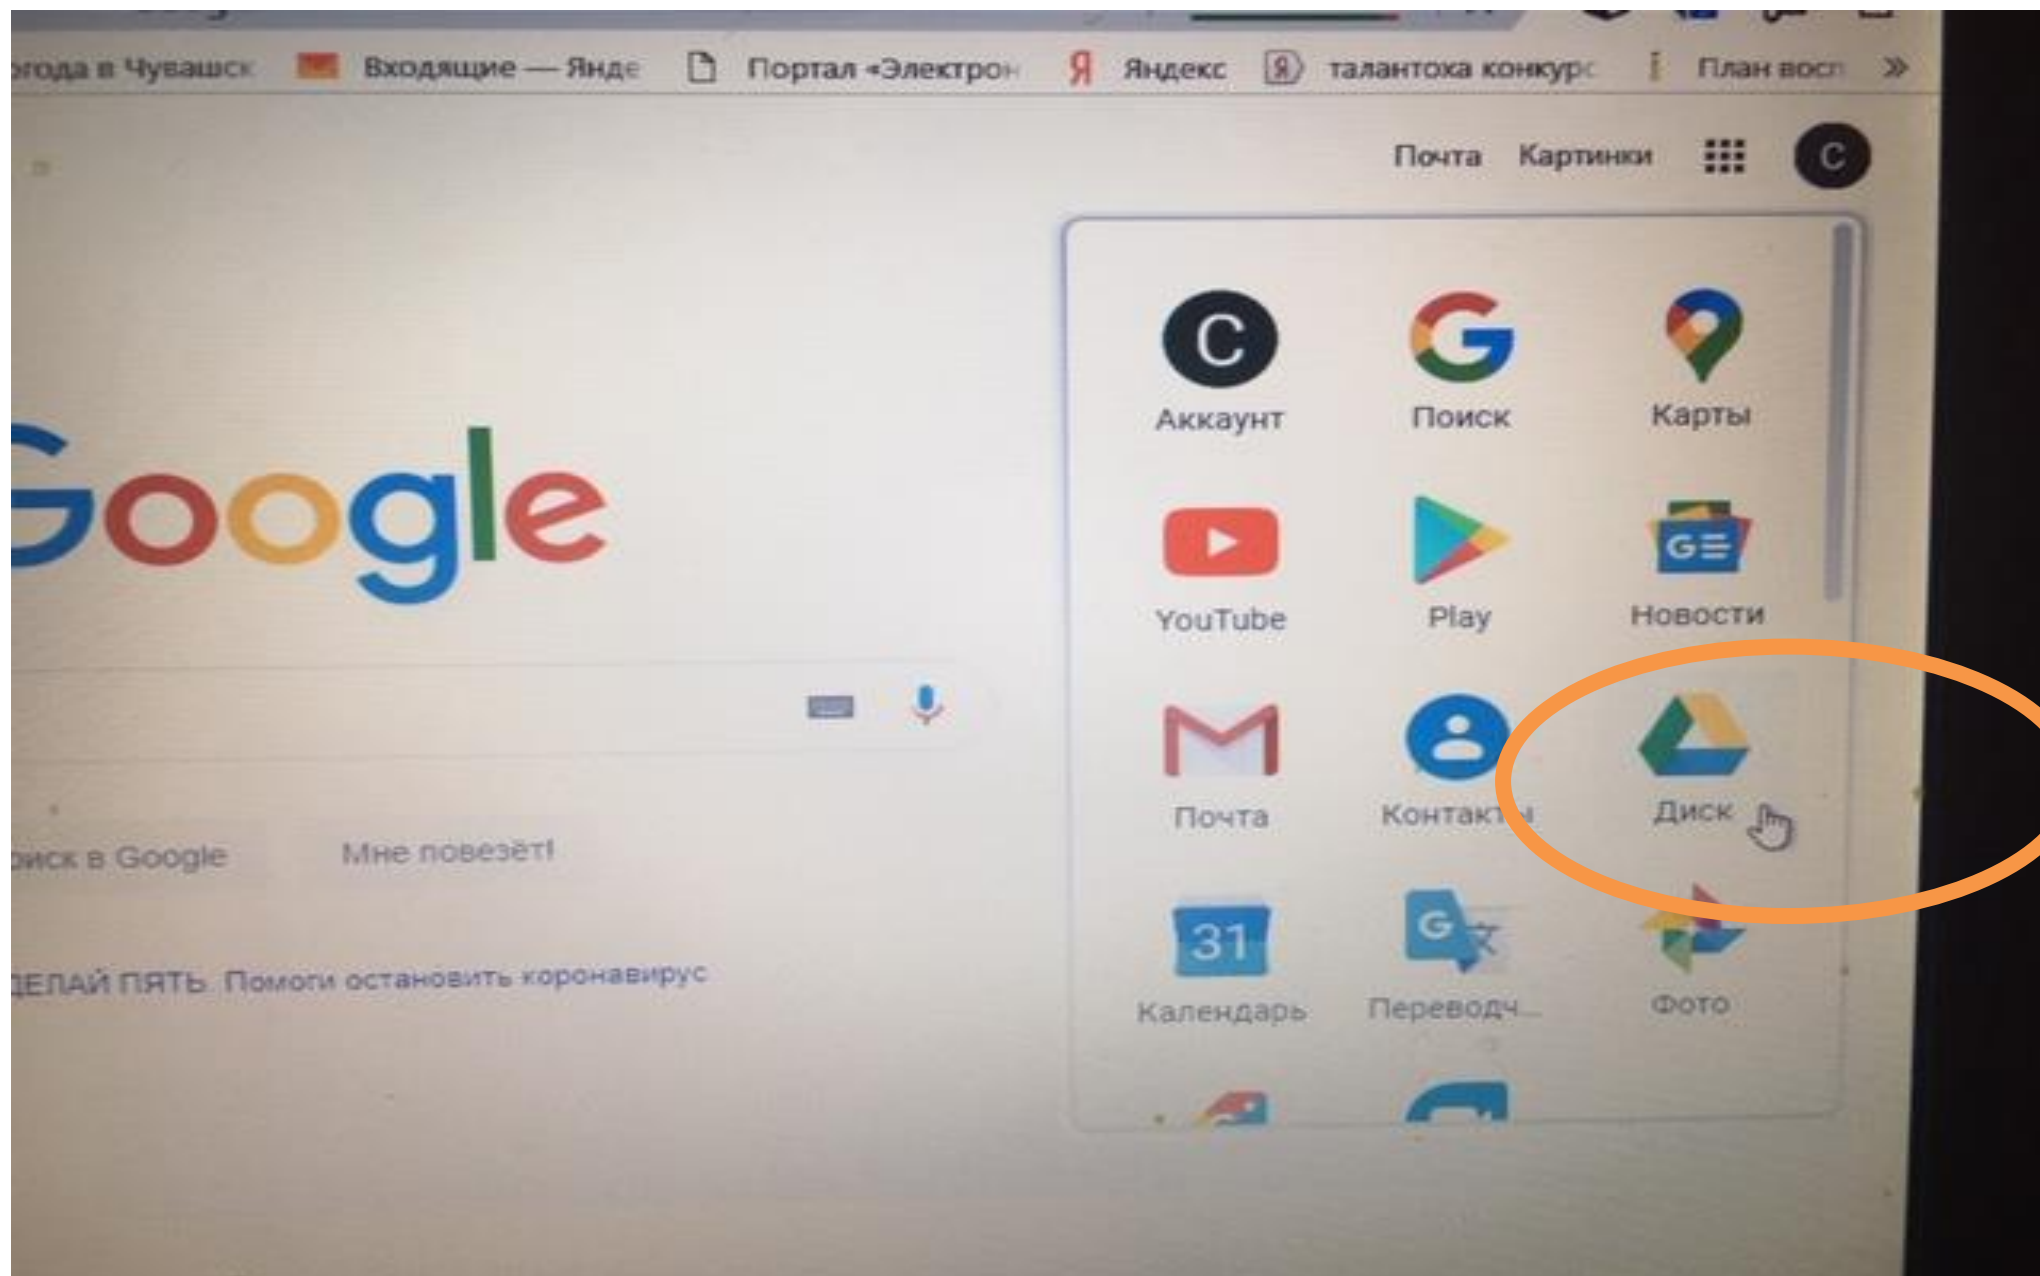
огода в Чувашск Входящие — Янде Портал «Электрон Яндекс талантоха конкурс План восп »

Почта Картинки C

Google

оиск в Google Мне повезёт!

ДЕЛАЙ ПЯТЬ. Помоги остановить коронавирус

C
Аккаунт
Поиск
Карты
YouTube
Play
Новости
Почта
Контакты
Диск
31
Календарь
Переводч...
Фото